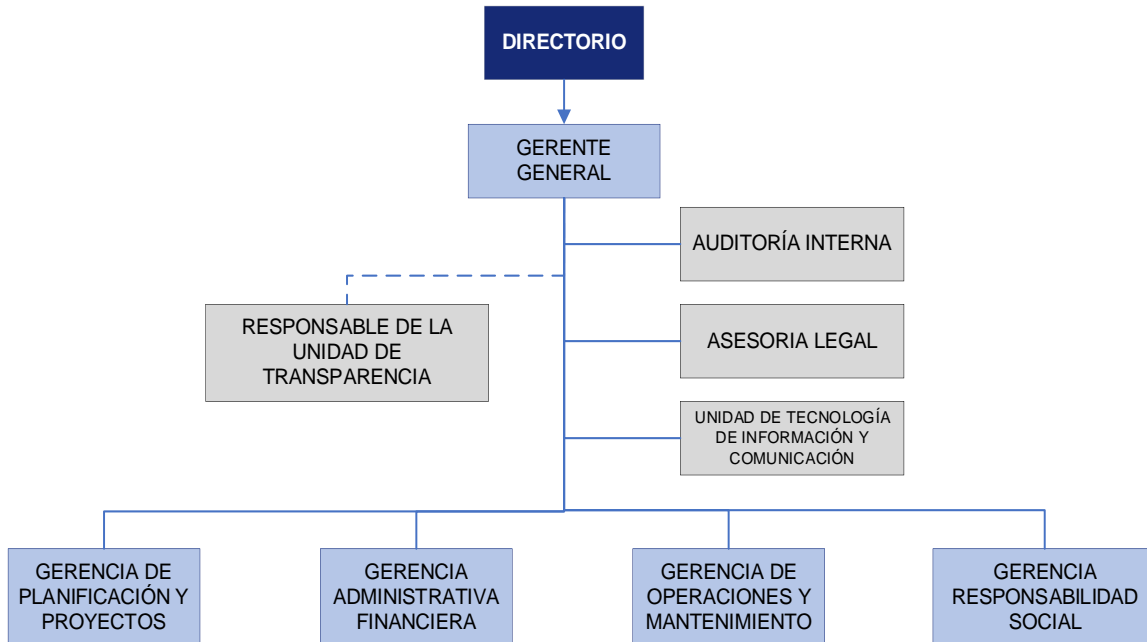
DIRECTORIO

GERENTE GENERAL

AUDITORÍA INTERNA

RESPONSABLE DE LA UNIDAD DE TRANSPARENCIA

ASESORIA LEGAL

UNIDAD DE TECNOLOGÍA DE INFORMACIÓN Y COMUNICACIÓN

GERENCIA DE PLANIFICACIÓN Y PROYECTOS

GERENCIA ADMINISTRATIVA FINANCIERA

GERENCIA DE OPERACIONES Y MANTENIMIENTO

GERENCIA RESPONSABILIDAD SOCIAL